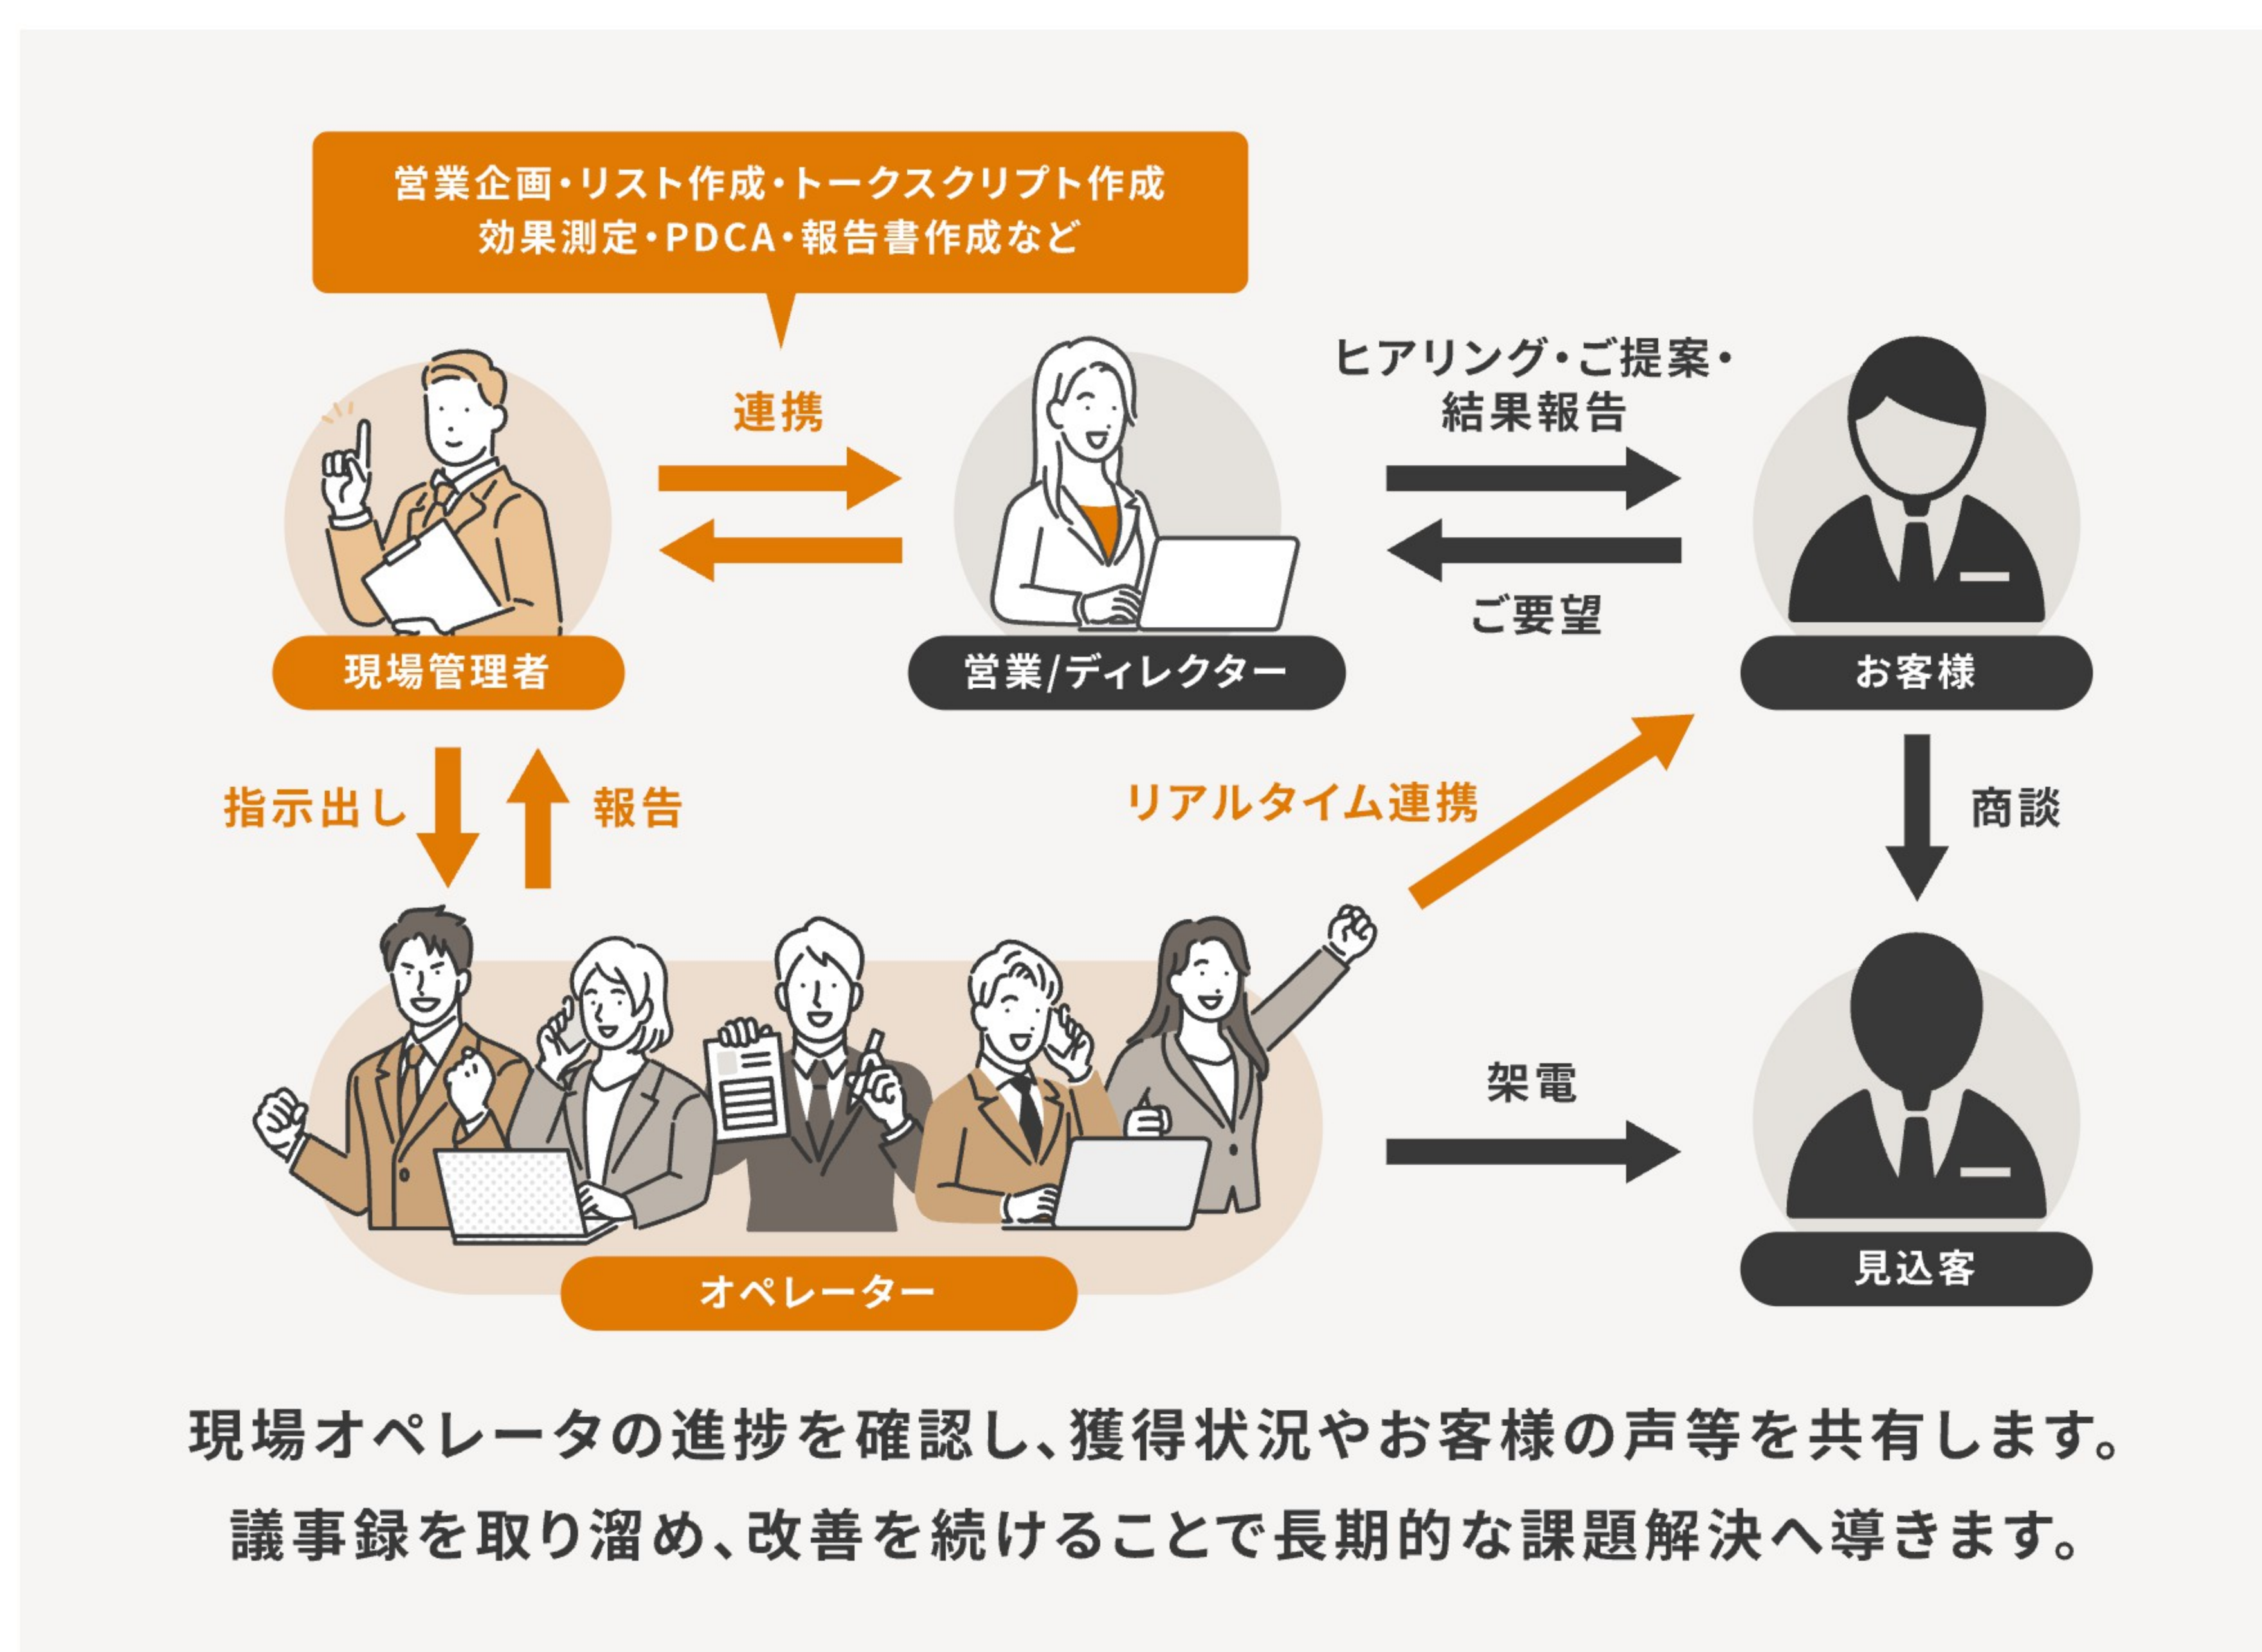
営業企画・リスト作成・トークスクリプト作成
効果測定・PDCA・報告書作成など

連携

ヒアリング・ご提案・
結果報告

ご要望

現場管理者

営業/ディレクター

お客様

指示出し

報告

リアルタイム連携

商談

架電

オペレーター

見込客

現場オペレータの進捗を確認し、獲得状況やお客様の声等を共有します。
議事録を取り溜め、改善を続けることで長期的な課題解決へ導きます。